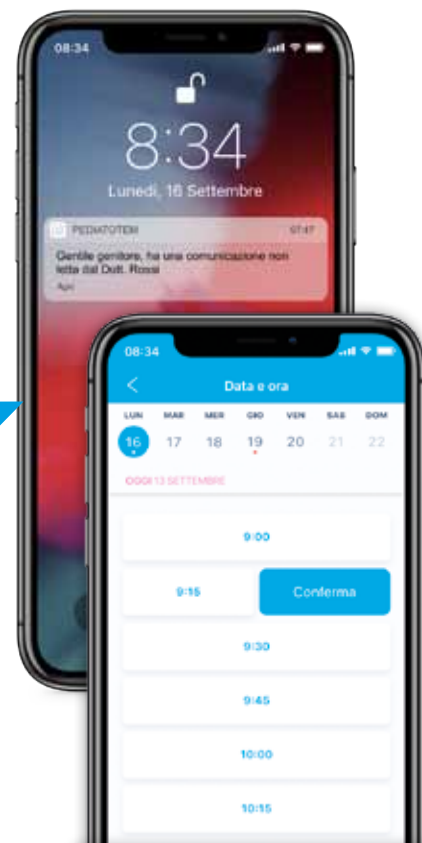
08:34

8:34

Lunedì, 16 Settembre

PEDIATOTEM 07:47

Gentile genitore, ha una comunicazione non letta dal Dott. Rossi

Apri

08:34

Data e ora

| LUN | MAR | MER | GIO | VEN | SAB | DOM |
|---|---|---|---|---|---|---|
| 16 | 17 | 18 | 19 | 20 | 21 | 22 |

OGGI 13 SETTEMBRE

9:00

9:15

Conferma

9:30

9:45

10:00

10:15